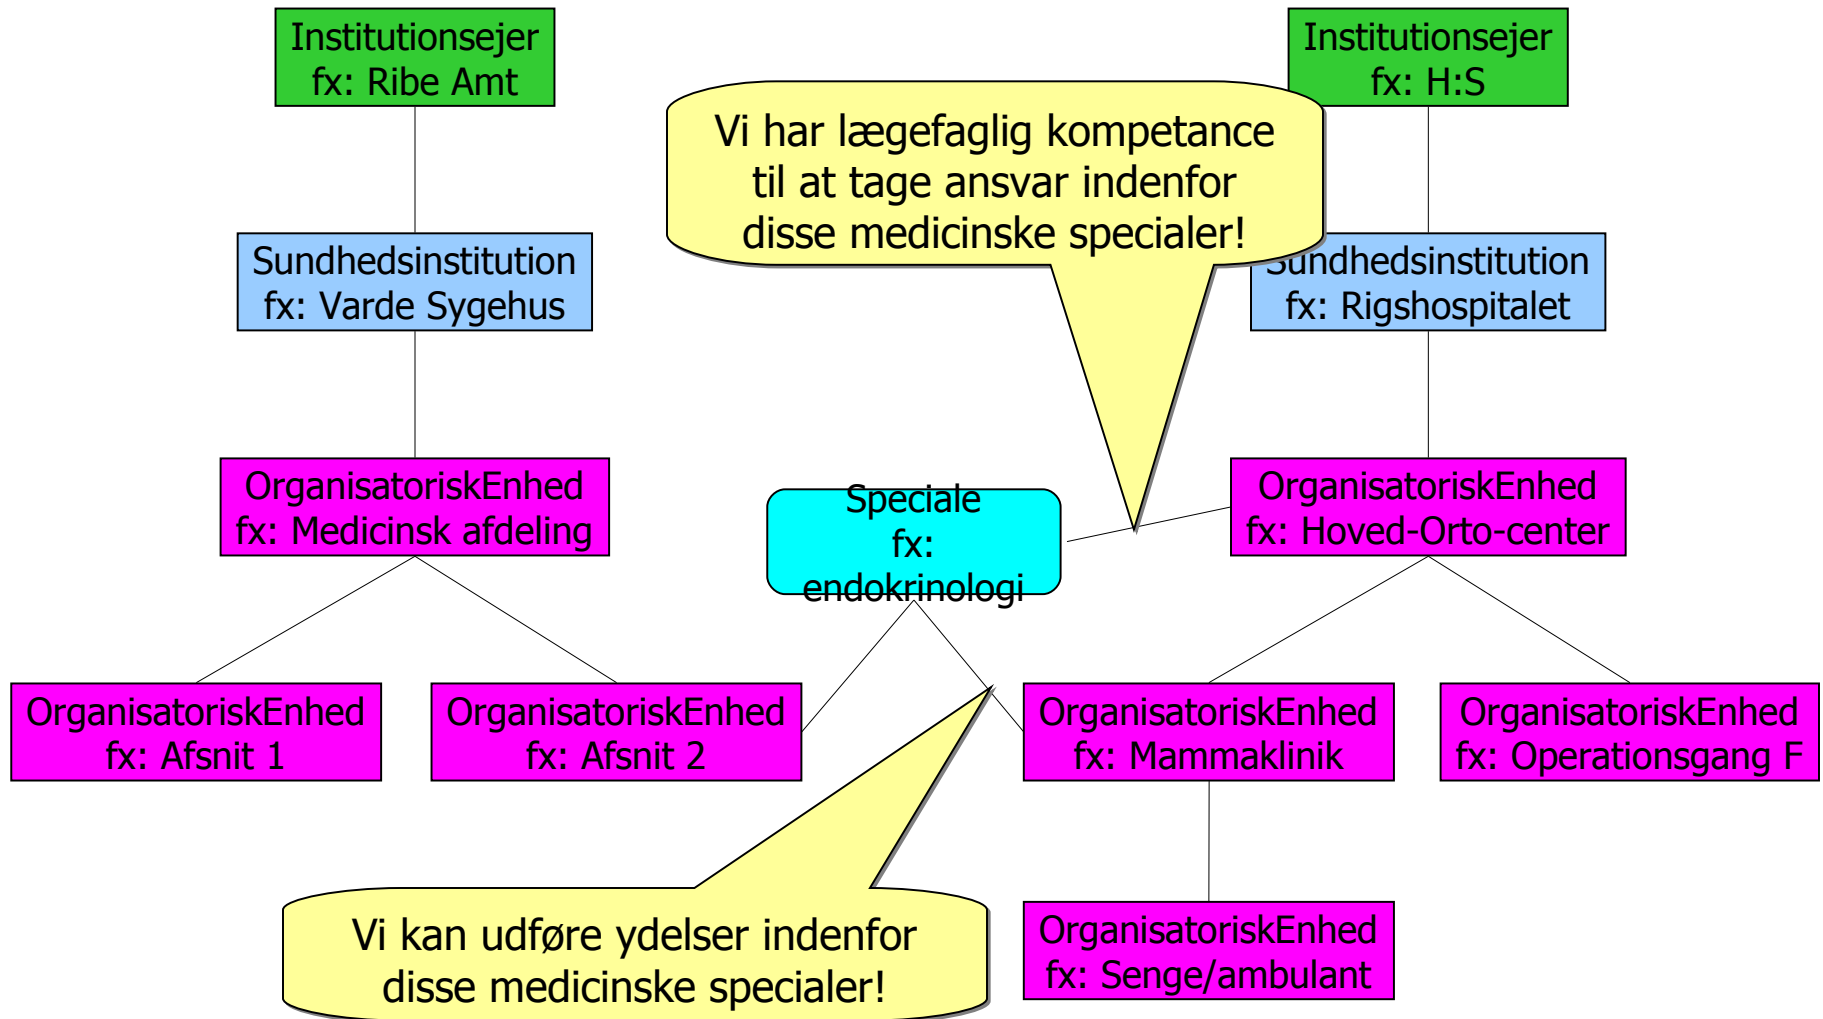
Institutionsejer
fx: Ribe Amt

Institutionsejer
fx: H:S

Vi har lægefaglig kompetance til at tage ansvar indenfor disse medicinske specialer!

Sundhedsinstitution
fx: Varde Sygehus

Sundhedsinstitution
fx: Rigshospitalet

OrganisatoriskEnhed
fx: Medicinsk afdeling

Speciale
fx:
endokrinologi

OrganisatoriskEnhed
fx: Hoved-Orto-center

OrganisatoriskEnhed
fx: Afsnit 1

OrganisatoriskEnhed
fx: Afsnit 2

OrganisatoriskEnhed
fx: Mammaklinik

OrganisatoriskEnhed
fx: Operationsgang F

Vi kan udføre ydelser indenfor disse medicinske specialer!

OrganisatoriskEnhed
fx: Senge/ambulant